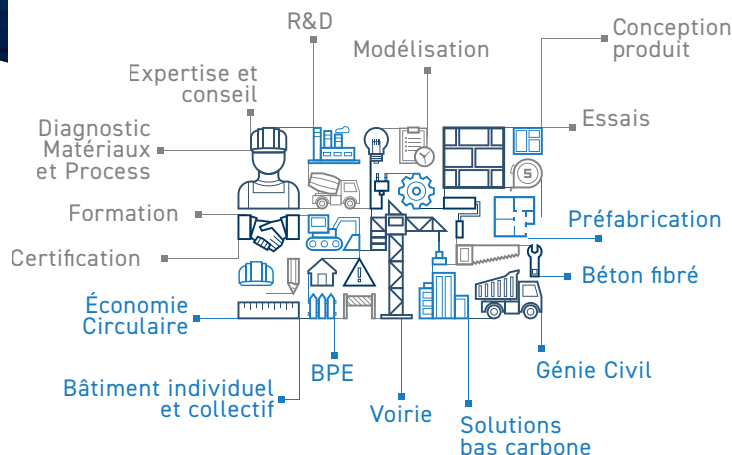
R&D

Modélisation

Conception produit

Expertise et conseil

Essais

Diagnostic Matériaux et Process

Formation

Préfabrication

Certification

Béton fibré

Économie Circulaire

BPE

Génie Civil

Bâtiment individuel et collectif

Voirie

Solutions bas carbone